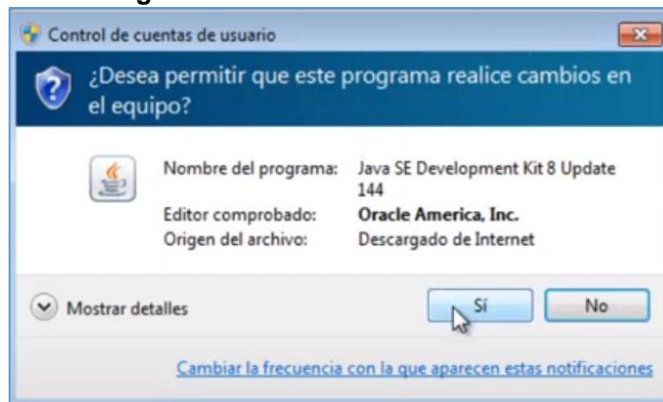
Control de cuentas de usuario

¿Desea permitir que este programa realice cambios en el equipo?

| | |
|---|---|
| Nombre del programa: | Java SE Development Kit 8 Update 144 |
| Editor comprobado: | **Oracle America, Inc.** |
| Origen del archivo: | Descargado de Internet |

Mostrar detalles

Sí

No

Cambiar la frecuencia con la que aparecen estas notificaciones